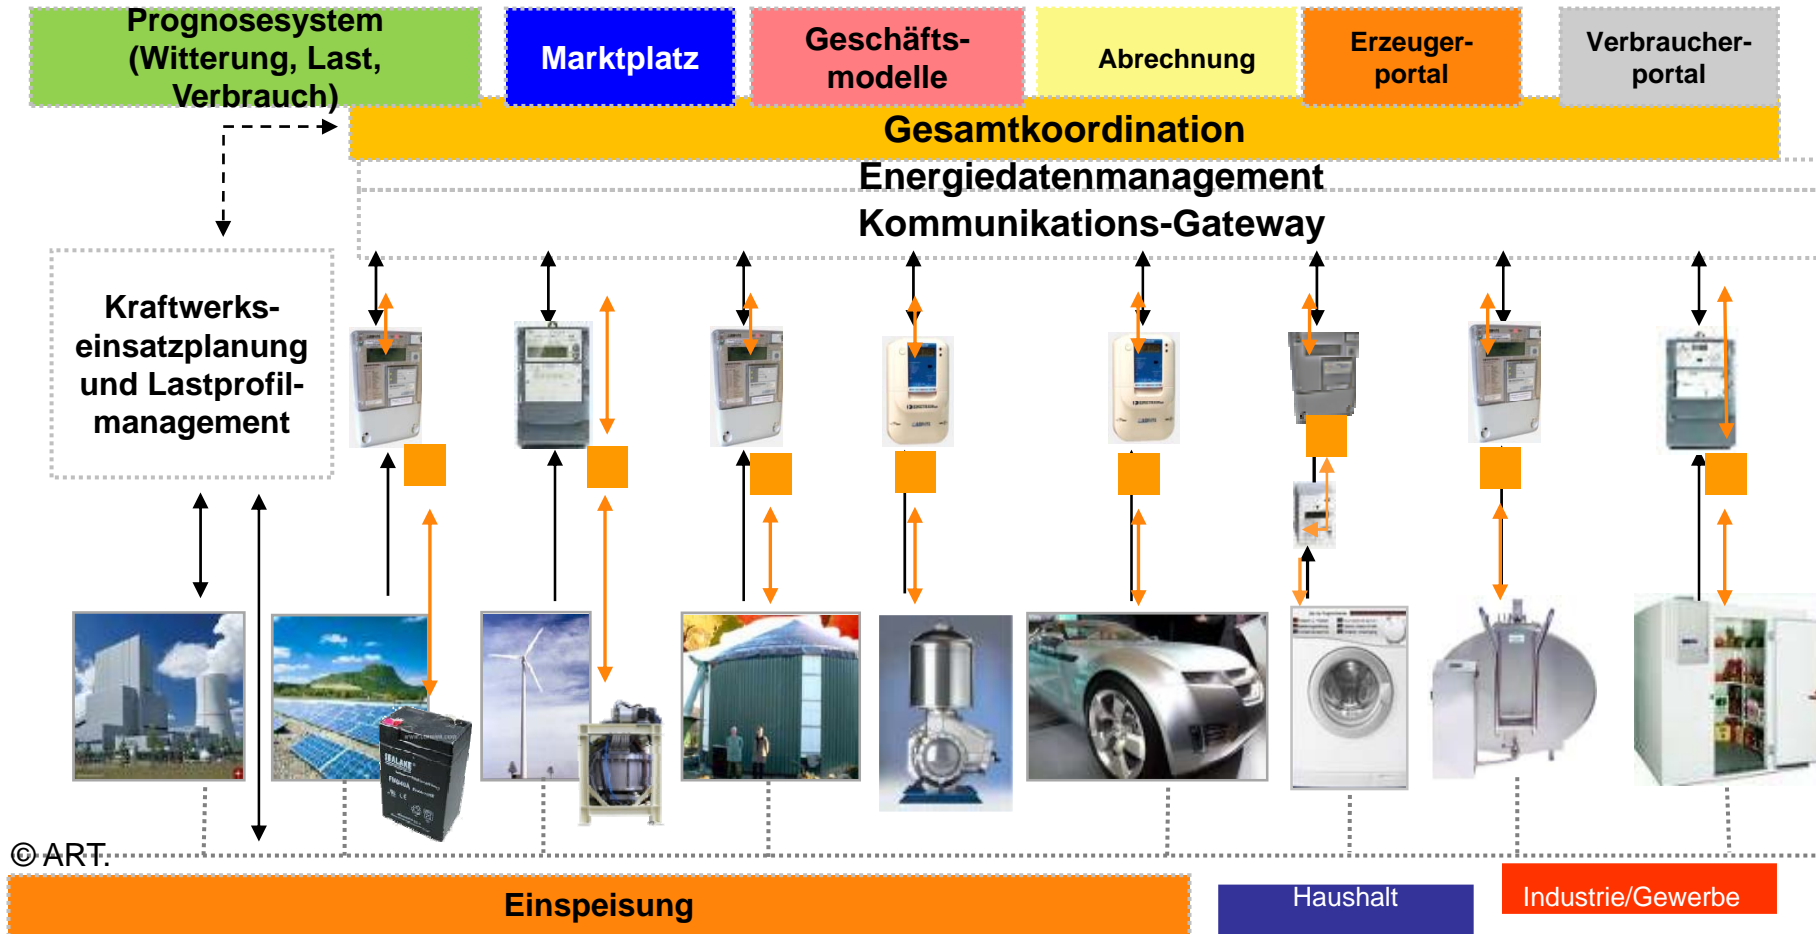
Prognosesystem (Witterung, Last, Verbrauch)

Marktplatz

Geschäfts-modelle

Abrechnung

Erzeuger-portal

Verbraucher-portal

Gesamtkoordination

Energiedatenmanagement

Kommunikations-Gateway

Kraftwerks-einsatzplanung und Lastprofil-management

© ART.

Einspeisung

Haushalt

Industrie/Gewerbe